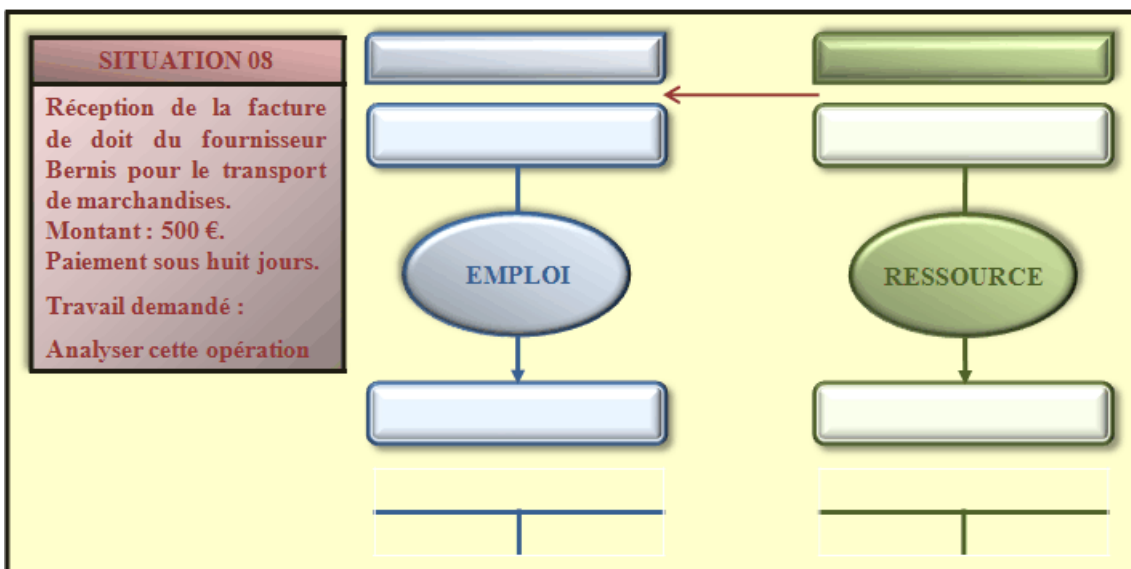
SITUATION 08

Réception de la facture de doit du fournisseur Bernis pour le transport de marchandises.
Montant : 500 €.
Paiement sous huit jours.

Travail demandé :

Analyser cette opération

EMPLOI

RESSOURCE